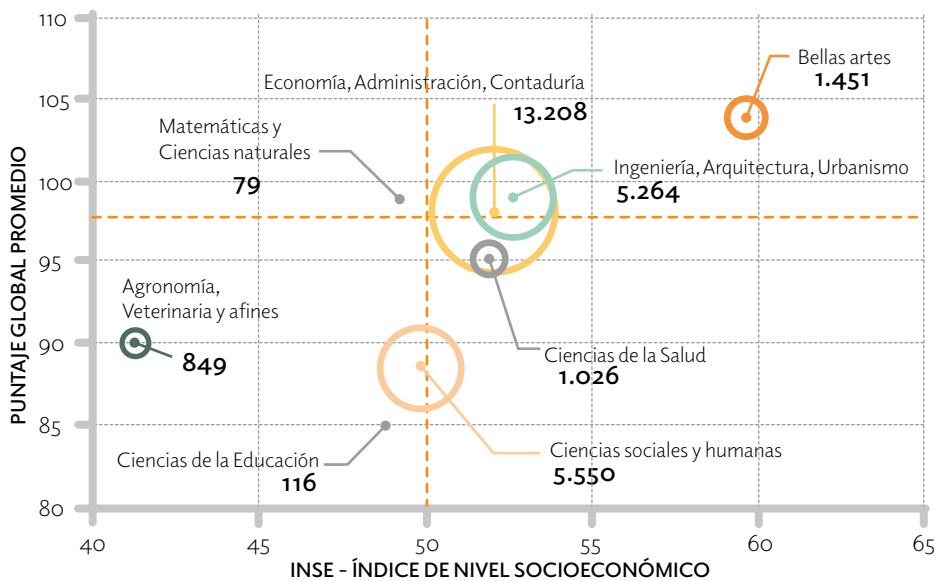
110
105
100
95
90
85
80
PUNTAJE GLOBAL PROMEDIO
40
45
50
55
60
65
INSE - ÍNDICE DE NIVEL SOCIOECONÓMICO

Bellas artes
1.451

Economía, Administración, Contaduría
13.208

Matemáticas y Ciencias naturales
79

Ingeniería, Arquitectura, Urbanismo
5.264

Agronomía, Veterinaria y afines
849

Ciencias de la Salud
1.026

Ciencias sociales y humanas
5.550

Ciencias de la Educación
116